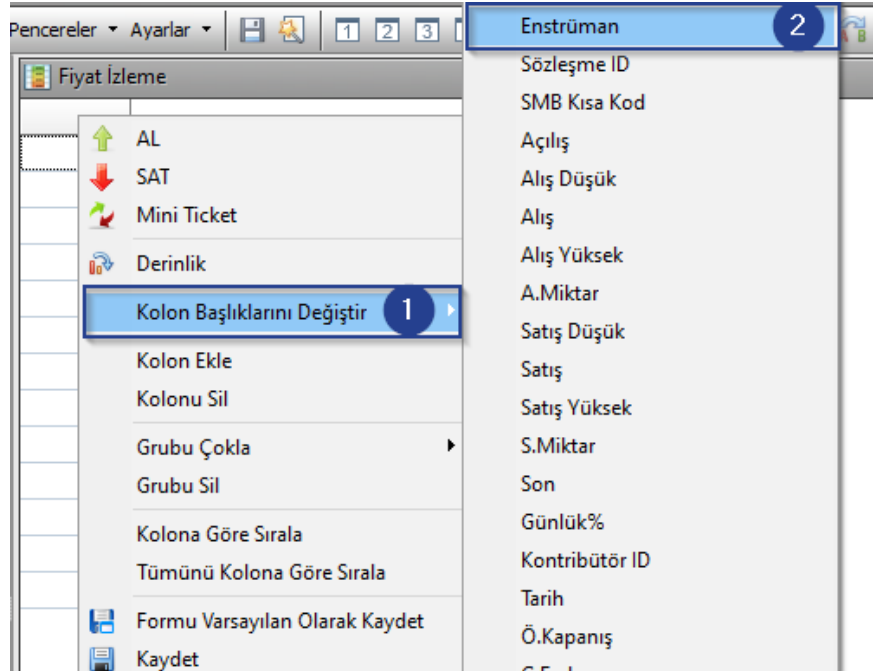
Pencereler ▾ Ayarlar ▾ 1 2 3

Fiyat İzleme

AL
SAT
Mini Ticket
Derinlik
Kolon Başlıklarını Değiştir 1
Kolon Ekle
Kolonu Sil
Grubu Çokla
Grubu Sil
Kolona Göre Sırala
Tümünü Kolona Göre Sırala
Formu Varsayılan Olarak Kaydet
Kaydet

Enstrüman 2
Sözleşme ID
SMB Kısa Kod
Açılış
Alış Düşük
Alış
Alış Yüksek
A.Miktar
Satış Düşük
Satış
Satış Yüksek
S.Miktar
Son
Günlük%
Kontribütör ID
Tarih
Ö.Kapanış
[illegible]